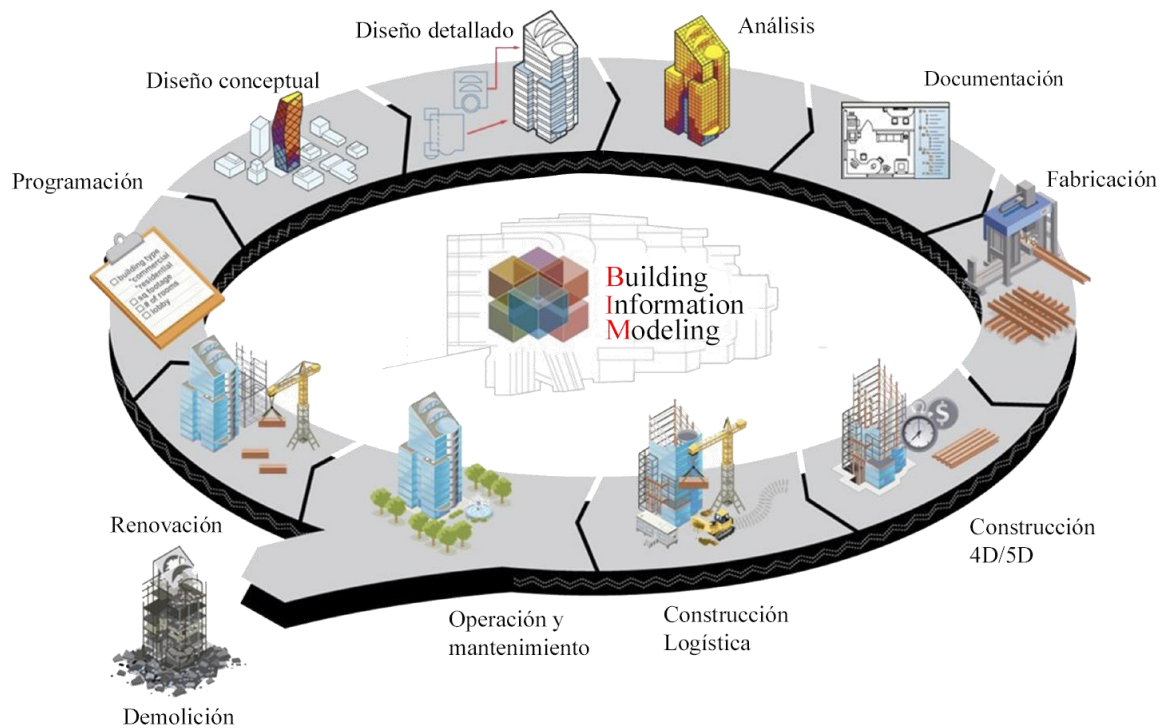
Diseño detallado
Análisis
Diseño conceptual
Documentación
Programación
Fabricación
building type
*commercial
*residential
sq footage
# of rooms
lobby
Building
Information
Modeling
Renovación
Construcción 4D/5D
Operación y mantenimiento
Construcción Logística
Demolición